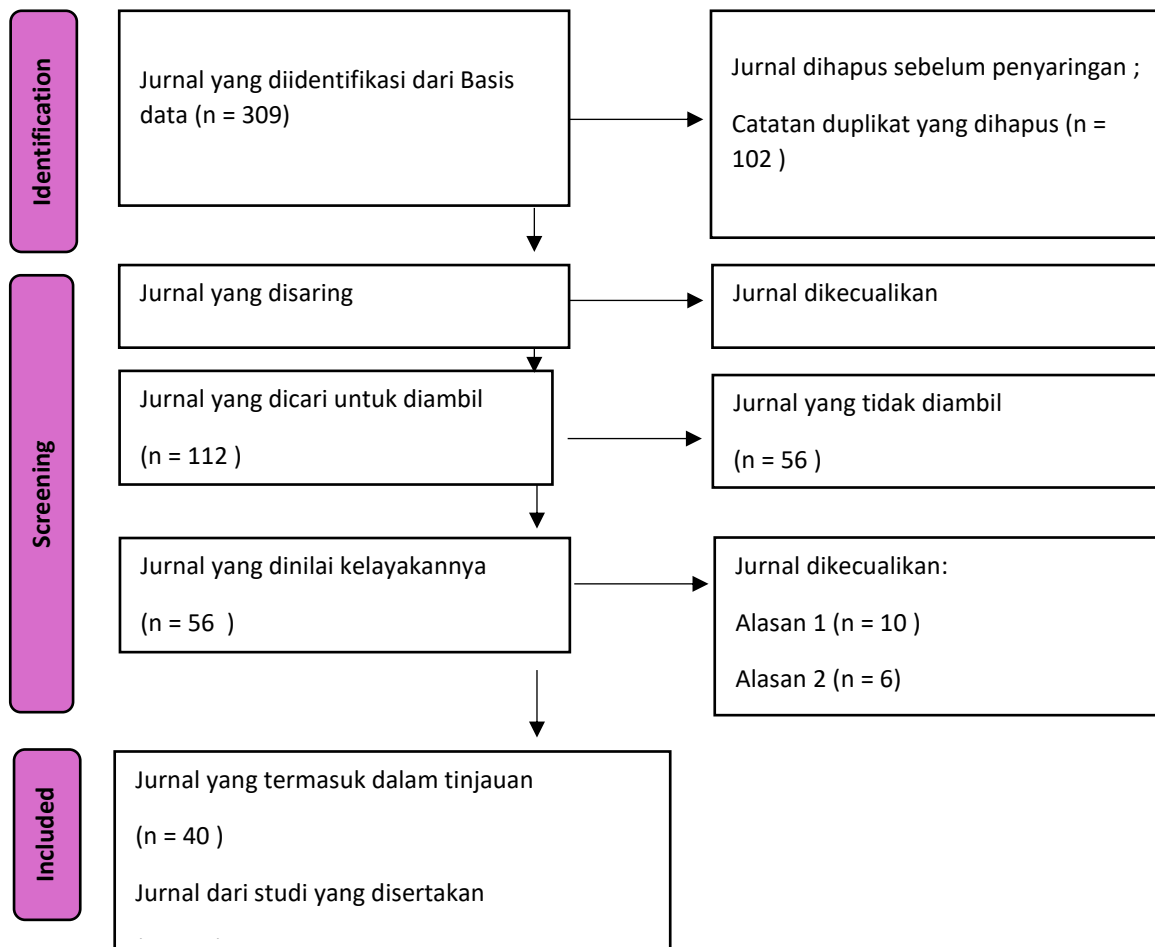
Identification

Jurnal yang diidentifikasi dari Basis data (n = 309)

Jurnal dihapus sebelum penyaringan ;

Catatan duplikat yang dihapus (n = 102 )

Screening

Jurnal yang disaring

Jurnal dikecualikan

Jurnal yang dicari untuk diambil

(n = 112 )

Jurnal yang tidak diambil

(n = 56 )

Jurnal yang dinilai kelayakannya

(n = 56 )

Jurnal dikecualikan:

Alasan 1 (n = 10 )

Alasan 2 (n = 6)

Included

Jurnal yang termasuk dalam tinjauan

(n = 40 )

Jurnal dari studi yang disertakan

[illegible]